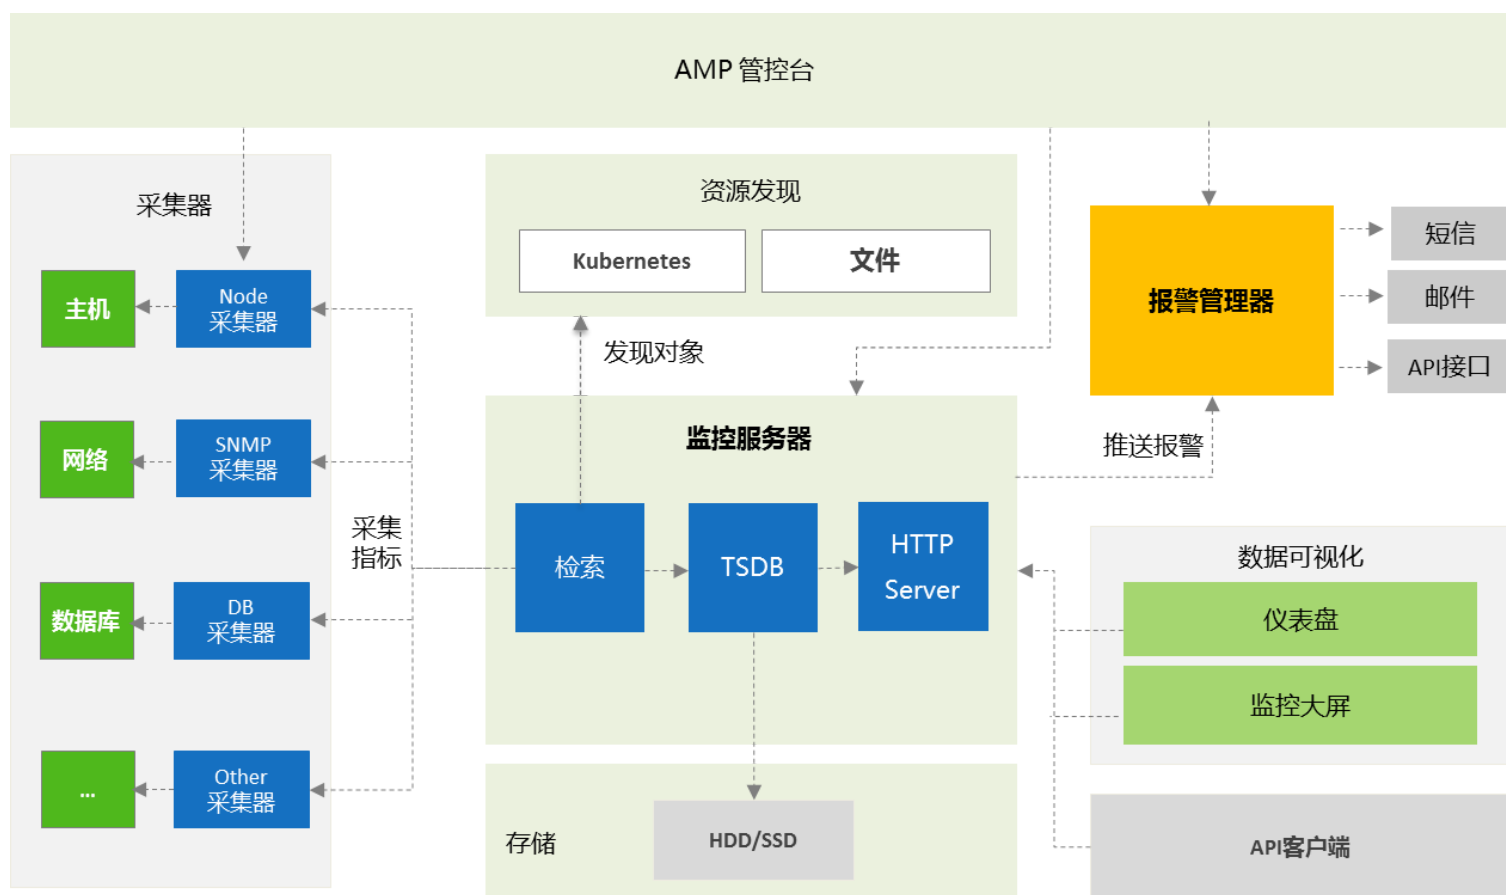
AMP 管控台

采集器

主机

Node 采集器

网络

SNMP 采集器

数据库

DB 采集器

...

Other 采集器

采集指标

资源发现

Kubernetes

文件

发现对象

监控服务器

检索

TSDB

HTTP Server

存储

HDD/SSD

报警管理器

短信

邮件

API接口

推送报警

数据可视化

仪表盘

监控大屏

API客户端